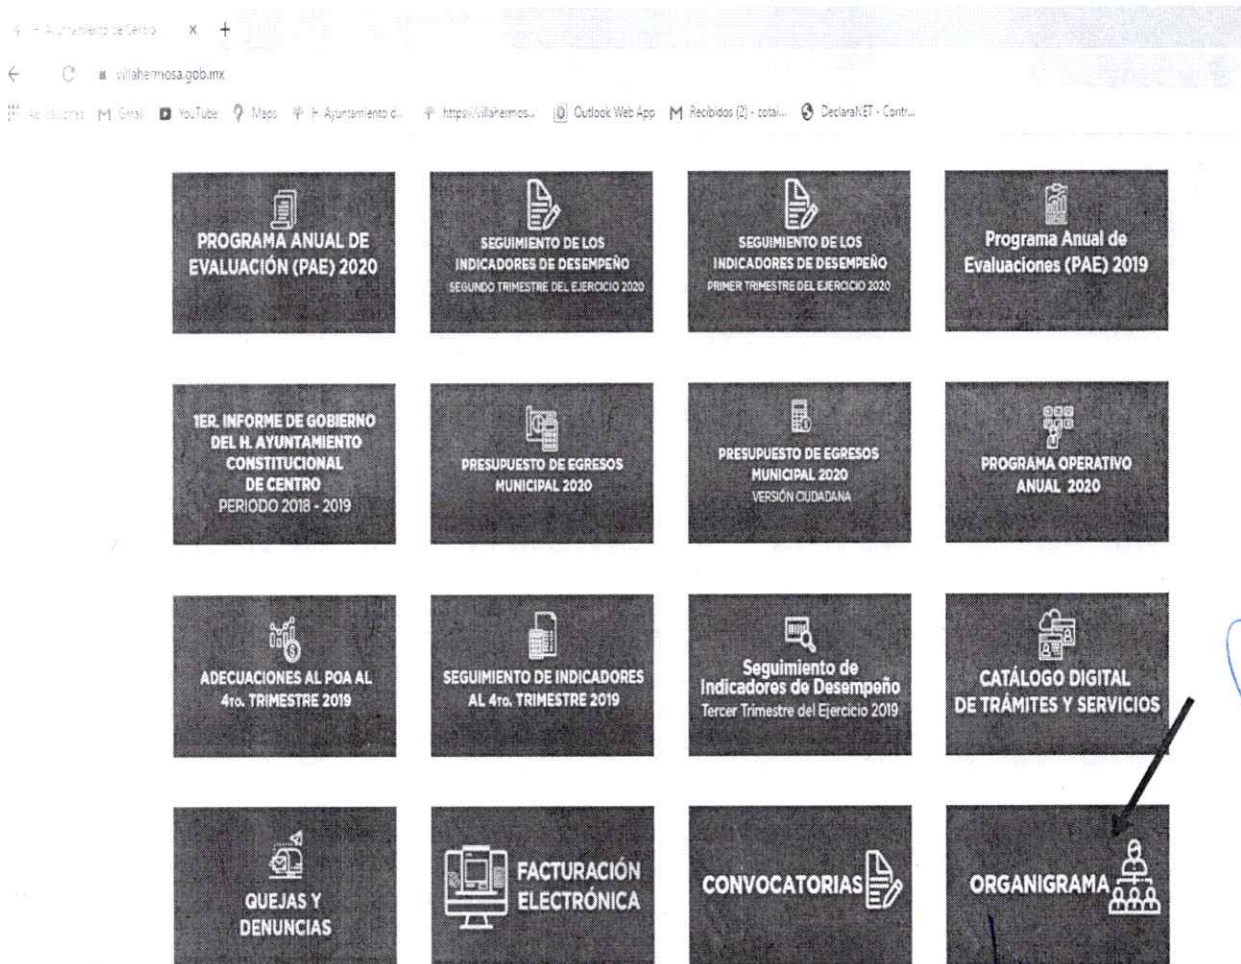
H. Ayuntamiento de Centro ×  +

villahermosa.gob.mx

Aplicaciones  Gmail  YouTube  Maps  H. Ayuntamiento d...  https://villahermos...  Outlook Web App  Recibidos (2) - cotai...  DeclaraNET - Contr...

PROGRAMA ANUAL DE EVALUACIÓN (PAE) 2020

SEGUIMIENTO DE LOS INDICADORES DE DESEMPEÑO
SEGUNDO TRIMESTRE DEL EJERCICIO 2020

SEGUIMIENTO DE LOS INDICADORES DE DESEMPEÑO
PRIMER TRIMESTRE DEL EJERCICIO 2020

Programa Anual de Evaluaciones (PAE) 2019

1ER. INFORME DE GOBIERNO DEL H. AYUNTAMIENTO CONSTITUCIONAL DE CENTRO
PERIODO 2018 - 2019

PRESUPUESTO DE EGRESOS MUNICIPAL 2020

PRESUPUESTO DE EGRESOS MUNICIPAL 2020
VERSIÓN CIUDADANA

PROGRAMA OPERATIVO ANUAL 2020

ADECUACIONES AL POA AL 4to. TRIMESTRE 2019

SEGUIMIENTO DE INDICADORES AL 4to. TRIMESTRE 2019

Seguimiento de Indicadores de Desempeño
Tercer Trimestre del Ejercicio 2019

CATÁLOGO DIGITAL DE TRÁMITES Y SERVICIOS

QUEJAS Y DENUNCIAS

FACTURACIÓN ELECTRÓNICA

CONVOCATORIAS

ORGANIGRAMA